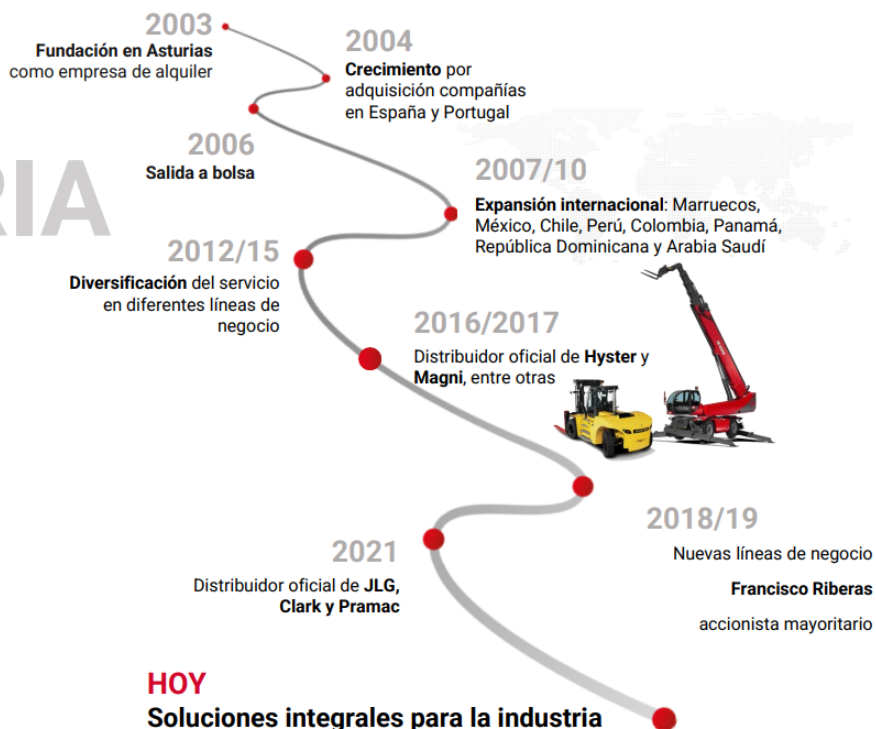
RIA

2003
Fundación en Asturias como empresa de alquiler

2004
Crecimiento por adquisición compañías en España y Portugal

2006
Salida a bolsa

2007/10
Expansión internacional: Marruecos, México, Chile, Perú, Colombia, Panamá, República Dominicana y Arabia Saudí

2012/15
Diversificación del servicio en diferentes líneas de negocio

2016/2017
Distribuidor oficial de Hyster y Magni, entre otras

2018/19
Nuevas líneas de negocio

Francisco Riberas

accionista mayoritario

2021
Distribuidor oficial de JLG, Clark y Pramac

HOY
Soluciones integrales para la industria